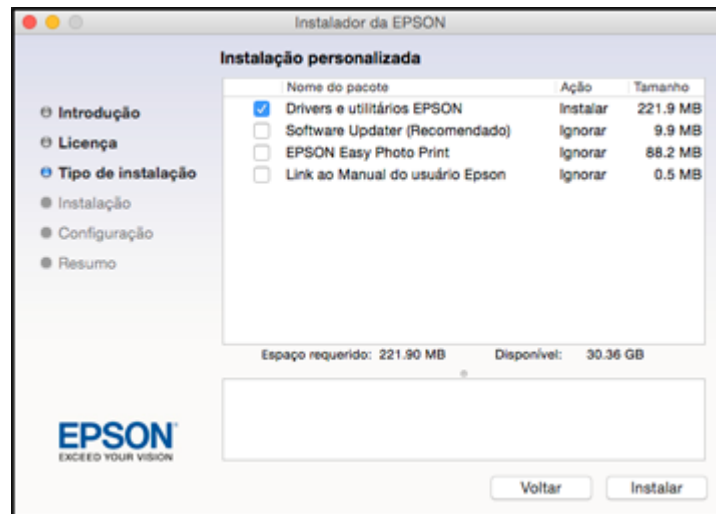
Instalador da EPSON

Instalação personalizada

Introdução
Licença
Tipo de instalação
Instalação
Configuração
Resumo

| | Nome do pacote | Ação | Tamanho |
|---|---|---|---|
| ☑ | Drivers e utilitários EPSON | Instalar | 221.9 MB |
| ☐ | Software Updater (Recomendado) | Ignorar | 9.9 MB |
| ☐ | EPSON Easy Photo Print | Ignorar | 88.2 MB |
| ☐ | Link ao Manual do usuário Epson | Ignorar | 0.5 MB |

Espaço requerido: 221.90 MB Disponível: 30.36 GB

EPSON
EXCEED YOUR VISION

Voltar
Instalar